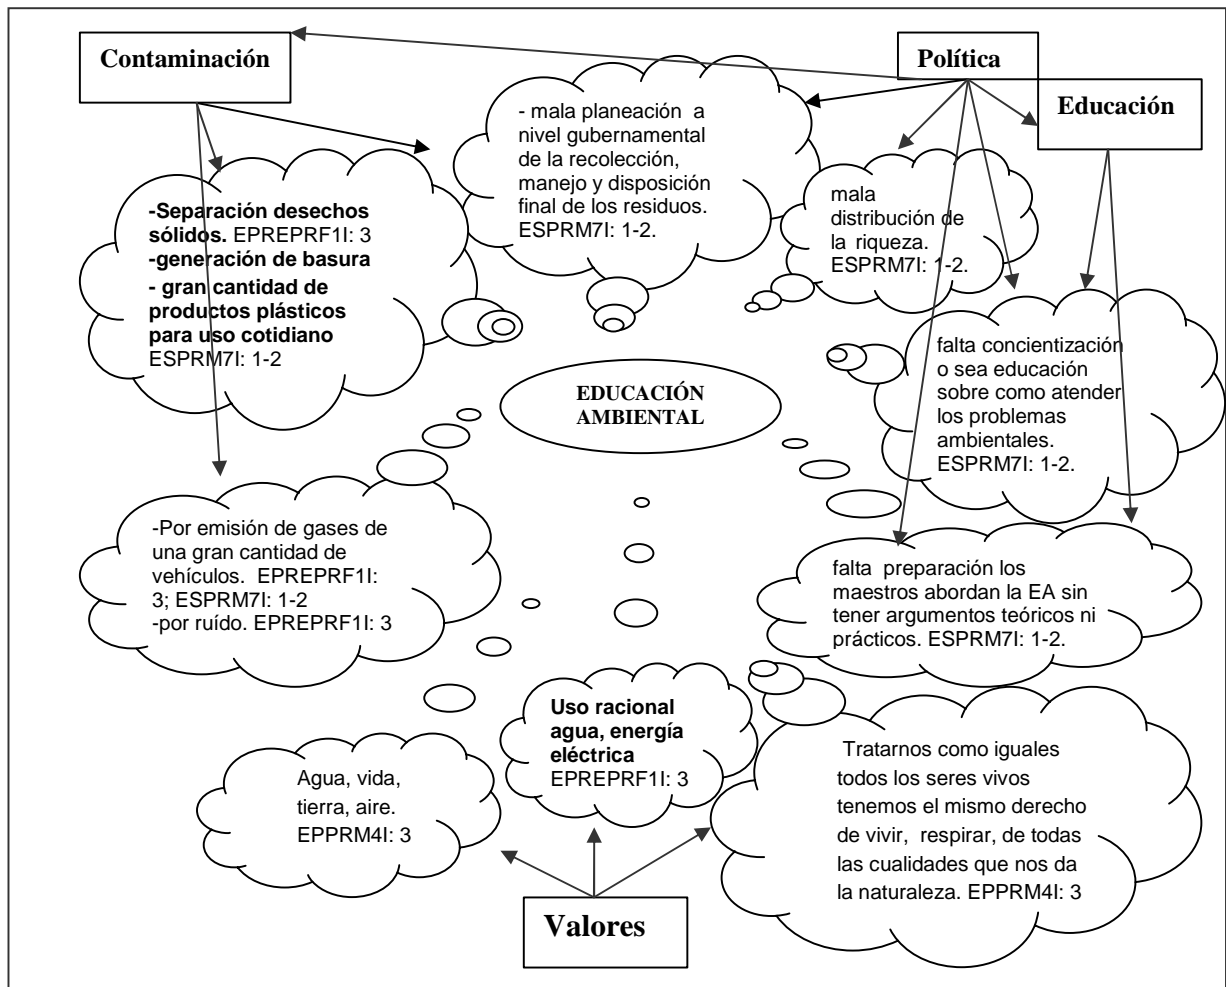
Contaminación

Política

Educación

- mala planeación a nivel gubernamental de la recolección, manejo y disposición final de los residuos. ESPRM7I: 1-2.

mala distribución de la riqueza. ESPRM7I: 1-2.

-Separación desechos sólidos. EPREPRF1I: 3
-generación de basura
- gran cantidad de productos plásticos para uso cotidiano ESPRM7I: 1-2

falta concientización o sea educación sobre como atender los problemas ambientales. ESPRM7I: 1-2.

EDUCACIÓN AMBIENTAL

-Por emisión de gases de una gran cantidad de vehículos. EPREPRF1I: 3; ESPRM7I: 1-2
-por ruído. EPREPRF1I: 3

falta preparación los maestros abordan la EA sin tener argumentos teóricos ni prácticos. ESPRM7I: 1-2.

Uso racional agua, energía eléctrica EPREPRF1I: 3

Agua, vida, tierra, aire. EPPRM4I: 3

Tratarnos como iguales todos los seres vivos tenemos el mismo derecho de vivir, respirar, de todas las cualidades que nos da la naturaleza. EPPRM4I: 3

Valores